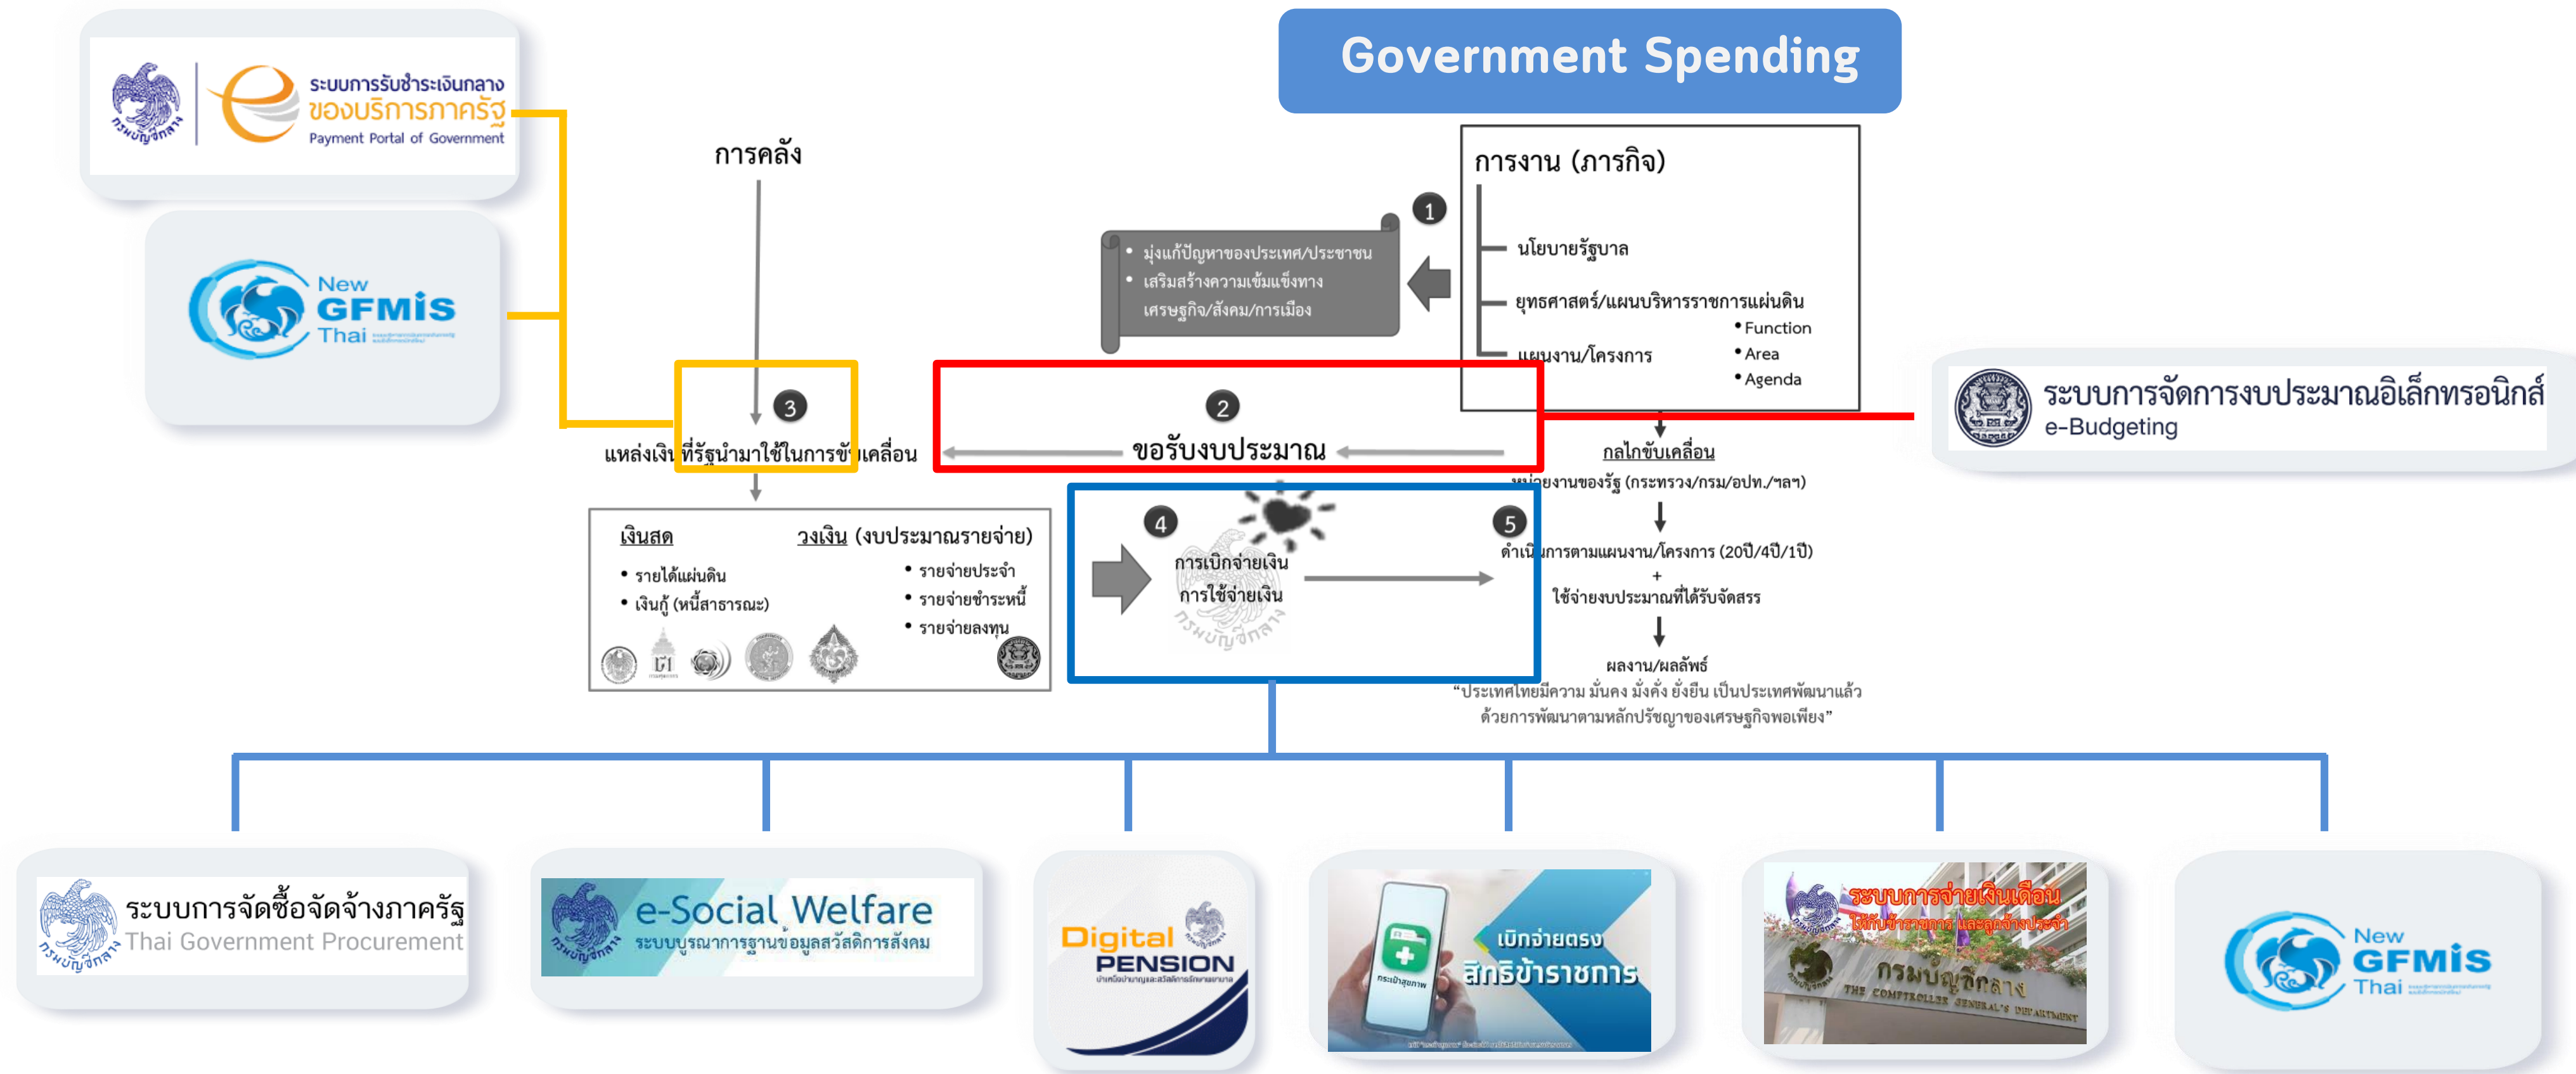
Government Spending

ระบบการรับชำระเงินกลางของบริการภาครัฐ
Payment Portal of Government

New GFMIS Thai

การคลัง

การงาน (ภารกิจ)

1

นโยบายรัฐบาล

ยุทธศาสตร์/แผนบริหารราชการแผ่นดิน
• Function
• Area
• Agenda

แผนงาน/โครงการ

• มุ่งแก้ปัญหาของประเทศ/ประชาชน
• เสริมสร้างความเข้มแข็งทางเศรษฐกิจ/สังคม/การเมือง

3

แหล่งเงินที่รัฐนำมาใช้ในการขับเคลื่อน

2

ขอรับงบประมาณ

ระบบการจัดการงบประมาณอิเล็กทรอนิกส์
e-Budgeting

กลไกขับเคลื่อน
หน่วยงานของรัฐ (กระทรวง/กรม/อปท./ฯลฯ)

เงินสด
• รายได้แผ่นดิน
• เงินกู้ (หนี้สาธารณะ)

วงเงิน (งบประมาณรายจ่าย)
• รายจ่ายประจำ
• รายจ่ายชำระหนี้
• รายจ่ายลงทุน

4

การเบิกจ่ายเงิน
การใช้จ่ายเงิน

5

ดำเนินการตามแผนงาน/โครงการ (20ปี/4ปี/1ปี)
+
ใช้จ่ายงบประมาณที่ได้รับจัดสรร

ผลงาน/ผลลัพธ์
“ประเทศไทยมีความ มั่นคง มั่งคั่ง ยั่งยืน เป็นประเทศพัฒนาแล้ว ด้วยการพัฒนาตามหลักปรัชญาของเศรษฐกิจพอเพียง”

ระบบการจัดซื้อจัดจ้างภาครัฐ
Thai Government Procurement

e-Social Welfare
ระบบบูรณาการฐานข้อมูลสวัสดิการสังคม

Digital PENSION

เบิกจ่ายตรง
สิทธิข้าราชการ

ระบบการจ่ายเงินเดือน
ให้กับข้าราชการ และลูกจ้างประจำ

กรมบัญชีกลาง
THE COMPTROLLER GENERAL'S DEPARTMENT

New GFMIS Thai